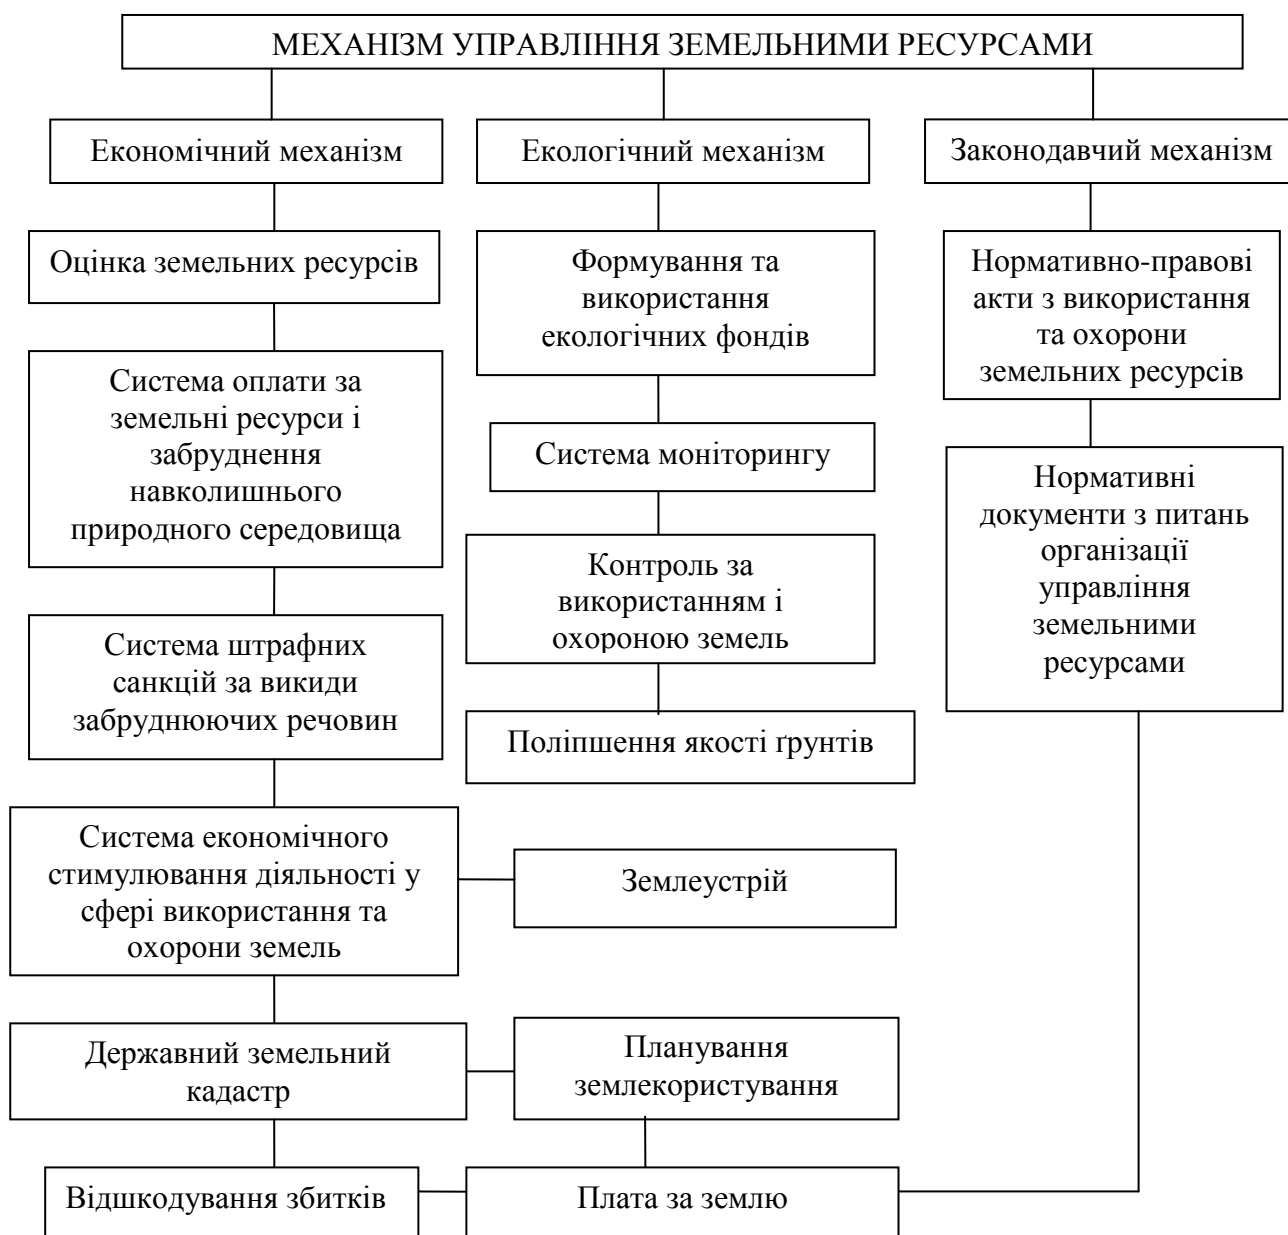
МЕХАНІЗМ УПРАВЛІННЯ ЗЕМЕЛЬНИМИ РЕСУРСАМИ

Економічний механізм

Екологічний механізм

Законодавчий механізм

Оцінка земельних ресурсів

Система оплати за земельні ресурси і забруднення навколишнього природного середовища

Система штрафних санкцій за викиди забруднюючих речовин

Система економічного стимулювання діяльності у сфері використання та охорони земель

Державний земельний кадастр

Відшкодування збитків

Формування та використання екологічних фондів

Система моніторингу

Контроль за використанням і охороною земель

Поліпшення якості ґрунтів

Землеустрій

Планування землекористування

Плата за землю

Нормативно-правові акти з використання та охорони земельних ресурсів

Нормативні документи з питань організації управління земельними ресурсами